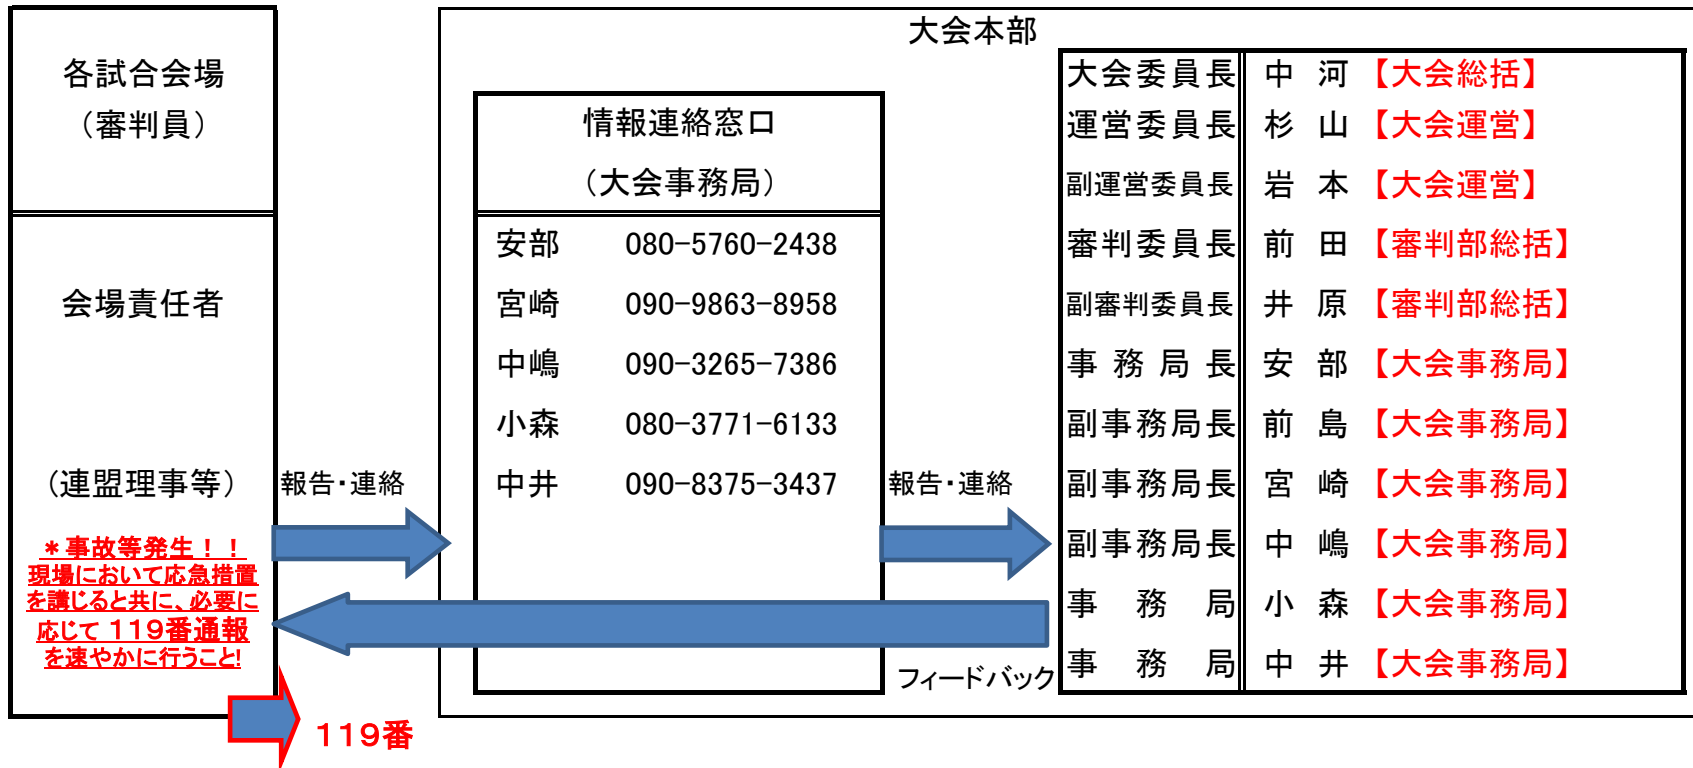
各試合会場
（審判員）

会場責任者

（連盟理事等）

＊事故等発生！！
現場において応急措置を講じると共に、必要に応じて１１９番通報を速やかに行うこと!

119番

報告・連絡

情報連絡窓口
（大会事務局）

| 安部 | 080-5760-2438 |
|---|---|
| 宮崎 | 090-9863-8958 |
| 中嶋 | 090-3265-7386 |
| 小森 | 080-3771-6133 |
| 中井 | 090-8375-3437 |

報告・連絡

フィードバック

大会本部

| 大会委員長 | 中　河 【大会総括】 |
|---|---|
| 運営委員長 | 杉　山 【大会運営】 |
| 副運営委員長 | 岩　本 【大会運営】 |
| 審判委員長 | 前　田 【審判部総括】 |
| 副審判委員長 | 井　原 【審判部総括】 |
| 事務局長 | 安　部 【大会事務局】 |
| 副事務局長 | 前　島 【大会事務局】 |
| 副事務局長 | 宮　崎 【大会事務局】 |
| 副事務局長 | 中　嶋 【大会事務局】 |
| 事務局 | 小　森 【大会事務局】 |
| 事務局 | 中　井 【大会事務局】 |